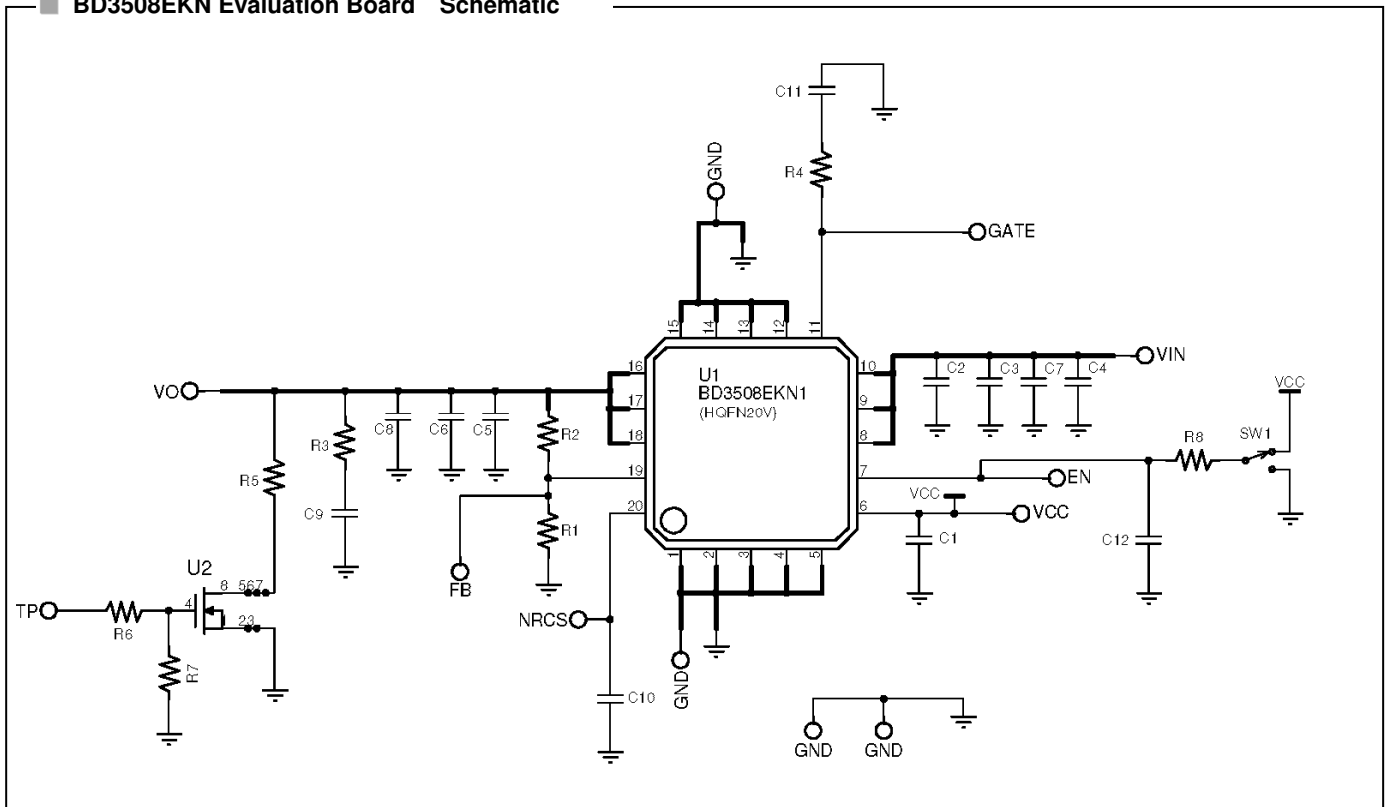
BD3508EKN Evaluation Board Schematic

C11
R4
GND
GATE
15 14 13 12 11
U1
BD3508EKN1
(HQFN20V)
16
17
18
19
20
10
9
8
7
6
VIN
C2 C3 C7 C4
VCC
R8
SW1
EN
VCC
VCC
C1
C12
VO
R3
C8 C6 C5
R2
R5
C9
R1
FB
U2
8 567
4
23
TP
R6
R7
NRCS
1 2 3 4 5
GND
C10
GND GND